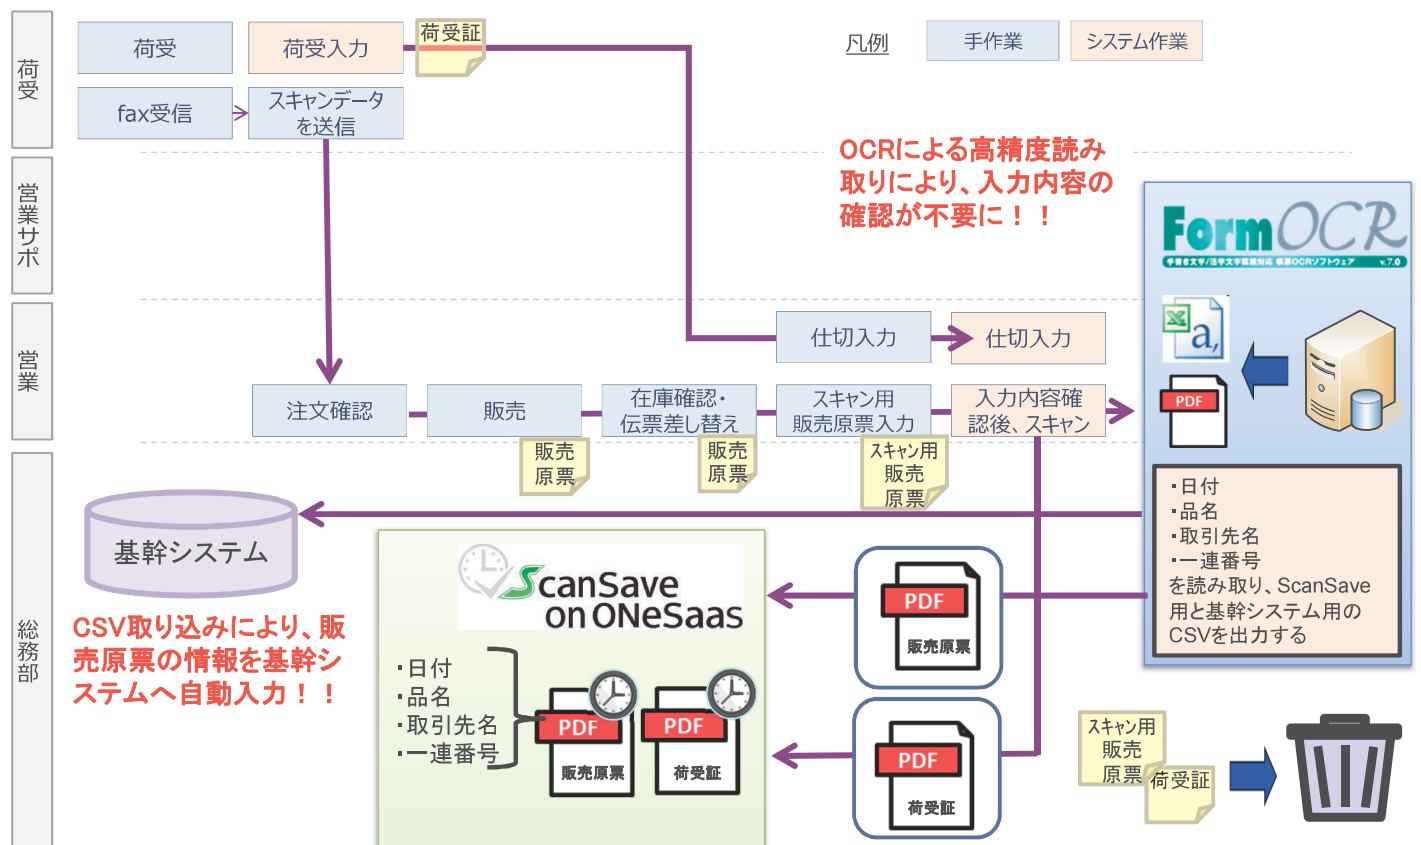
荷受

営業サポ

営業

総務部

荷受
荷受入力
荷受証

凡例
手作業
システム作業

fax受信
スキャンデータを送信

OCRによる高精度読み取りにより、入力内容の確認が不要に！！

FormOCR
手書き文字/活字文字認識対応 帳票OCRソフトウェア v.7.0

仕切入力
仕切入力

PDF

注文確認
販売
在庫確認・伝票差し替え
スキャン用販売原票入力
入力内容確認後、スキャン

販売原票
販売原票
スキャン用販売原票

・日付
・品名
・取引先名
・一連番号
を読み取り、ScanSave用と基幹システム用のCSVを出力する

基幹システム

ScanSave on ONeSaas

CSV取り込みにより、販売原票の情報を基幹システムへ自動入力！！

・日付
・品名
・取引先名
・一連番号

PDF
販売原票
PDF
荷受証

PDF
販売原票

PDF
荷受証

スキャン用販売原票
荷受証